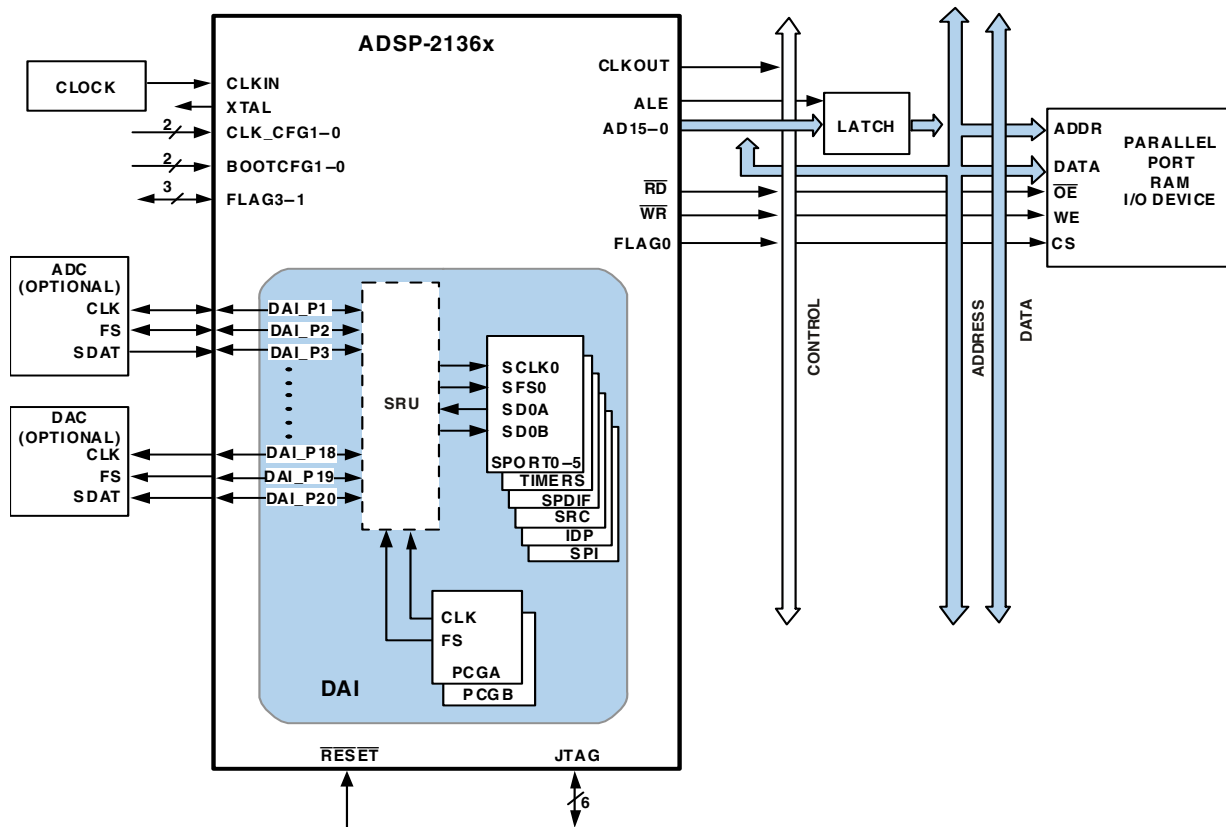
ADSP-2136x

CLOCK

CLKIN
XTAL
2
CLK_CFG1–0
2
BOOTCFG1–0
3
FLAG3–1

CLKOUT
ALE
AD15–0
$\overline{RD}$
$\overline{WR}$
FLAG0

LATCH

ADDR
DATA
$\overline{OE}$
WE
CS

PARALLEL PORT RAM I/O DEVICE

CONTROL
ADDRESS
DATA

ADC (OPTIONAL)
CLK
FS
SDAT

DAC (OPTIONAL)
CLK
FS
SDAT

DAI_P1
DAI_P2
DAI_P3
DAI_P18
DAI_P19
DAI_P20

SRU

SCLK0
SFS0
SD0A
SD0B
SPORT0–5
TIMERS
SPDIF
SRC
IDP
SPI

CLK
FS
PCGA
PCGB

DAI

$\overline{RESET}$
JTAG
6